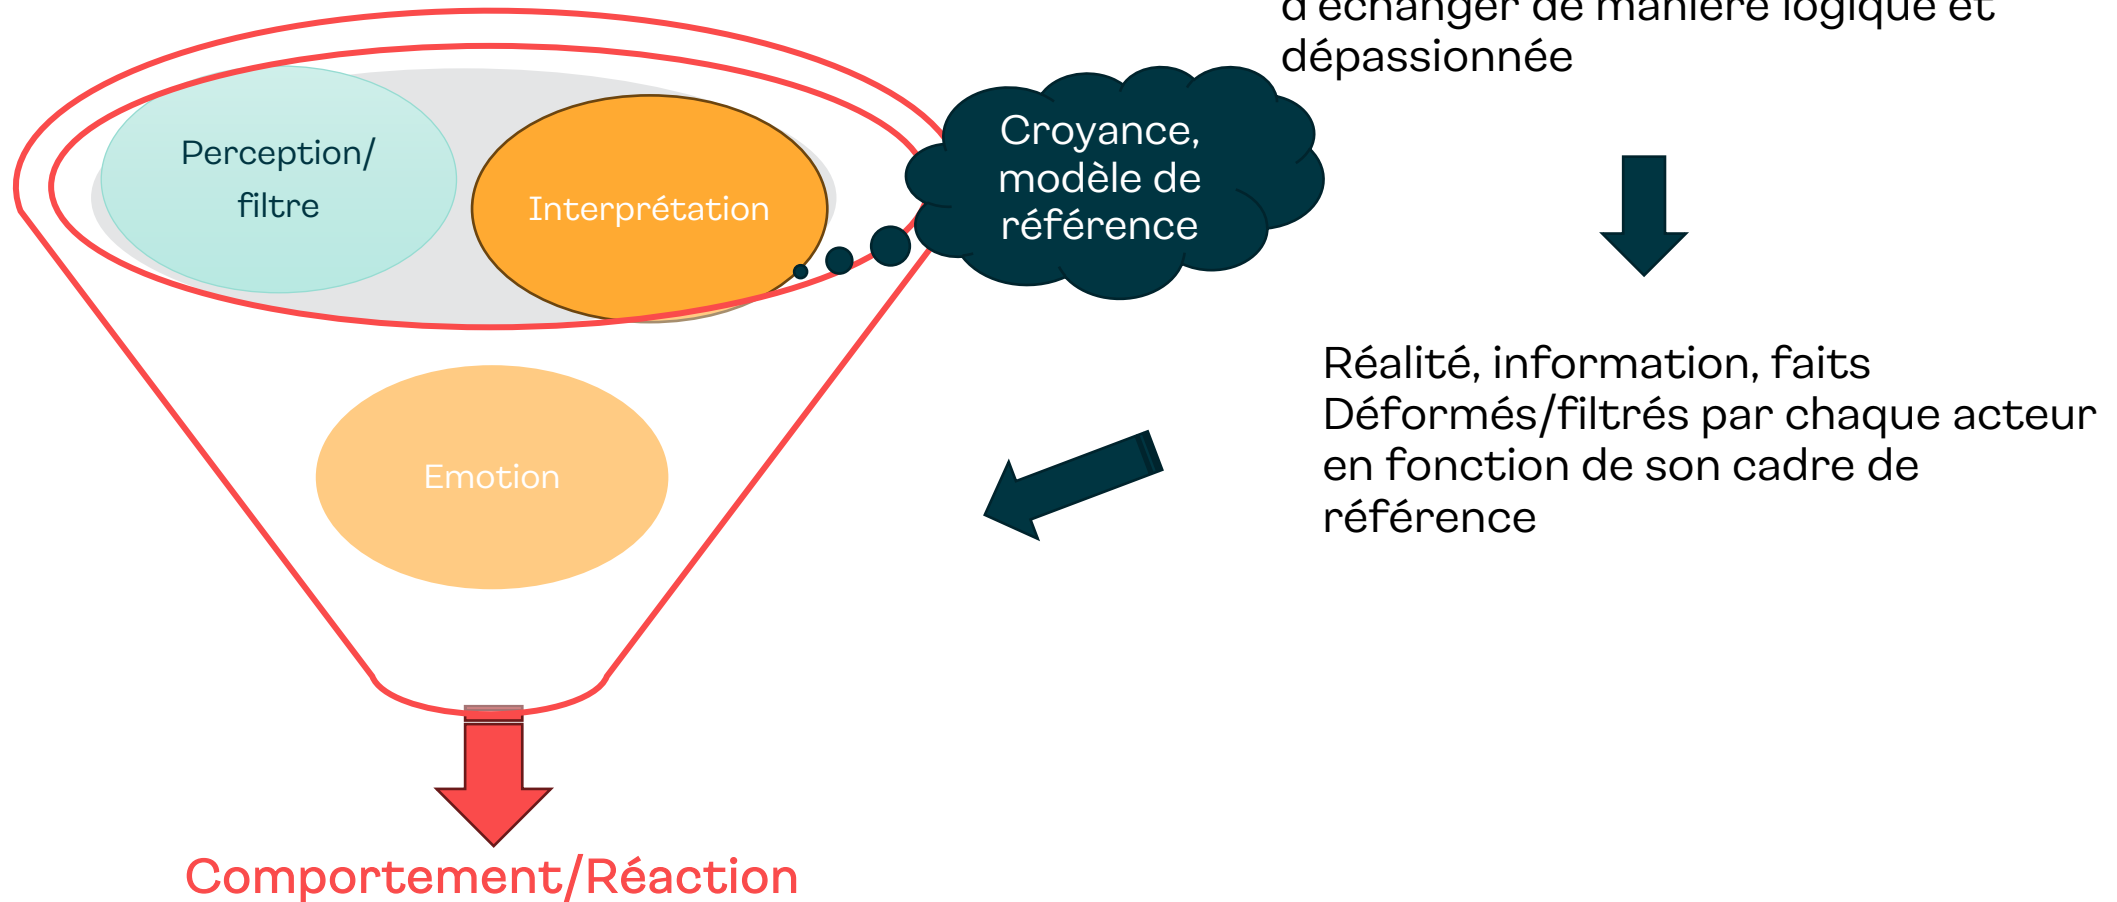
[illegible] d'échanger de manière logique et dépassionnée

Perception/ filtre

Interprétation

Croyance, modèle de référence

Réalité, information, faits Déformés/filtrés par chaque acteur en fonction de son cadre de référence

Emotion

Comportement/Réaction